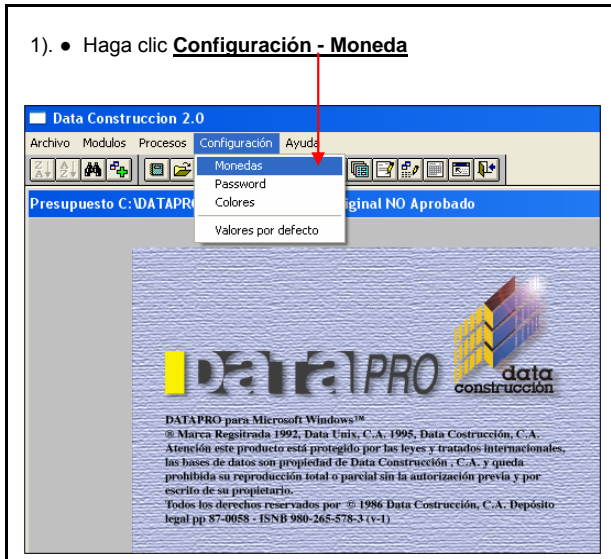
1). ● Haga clic **Configuración - Moneda**

Data Construccion 2.0

Archivo Modulos Procesos Configuración Ayuda

Monedas
Password
Colores
Valores por defecto

Presupuesto C:\DATAPRO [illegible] Original NO Aprobado

DATAPRO

data construcción

DATAPRO para Microsoft Windows™
® Marca Regsitrada 1992, Data Unix, C.A. 1995, Data Costrucción, C.A.
Atención este producto está protegido por las leyes y tratados internacionales, las bases de datos son propiedad de Data Construcción , C.A. y queda prohibida su reproducción total o parcial sin la autorización previa y por escrito de su propietario.
Todos los derechos reservados por © 1986 Data Construcción, C.A. Depósito legal pp 87-0058 - ISNB 980-265-578-3 (v-1)